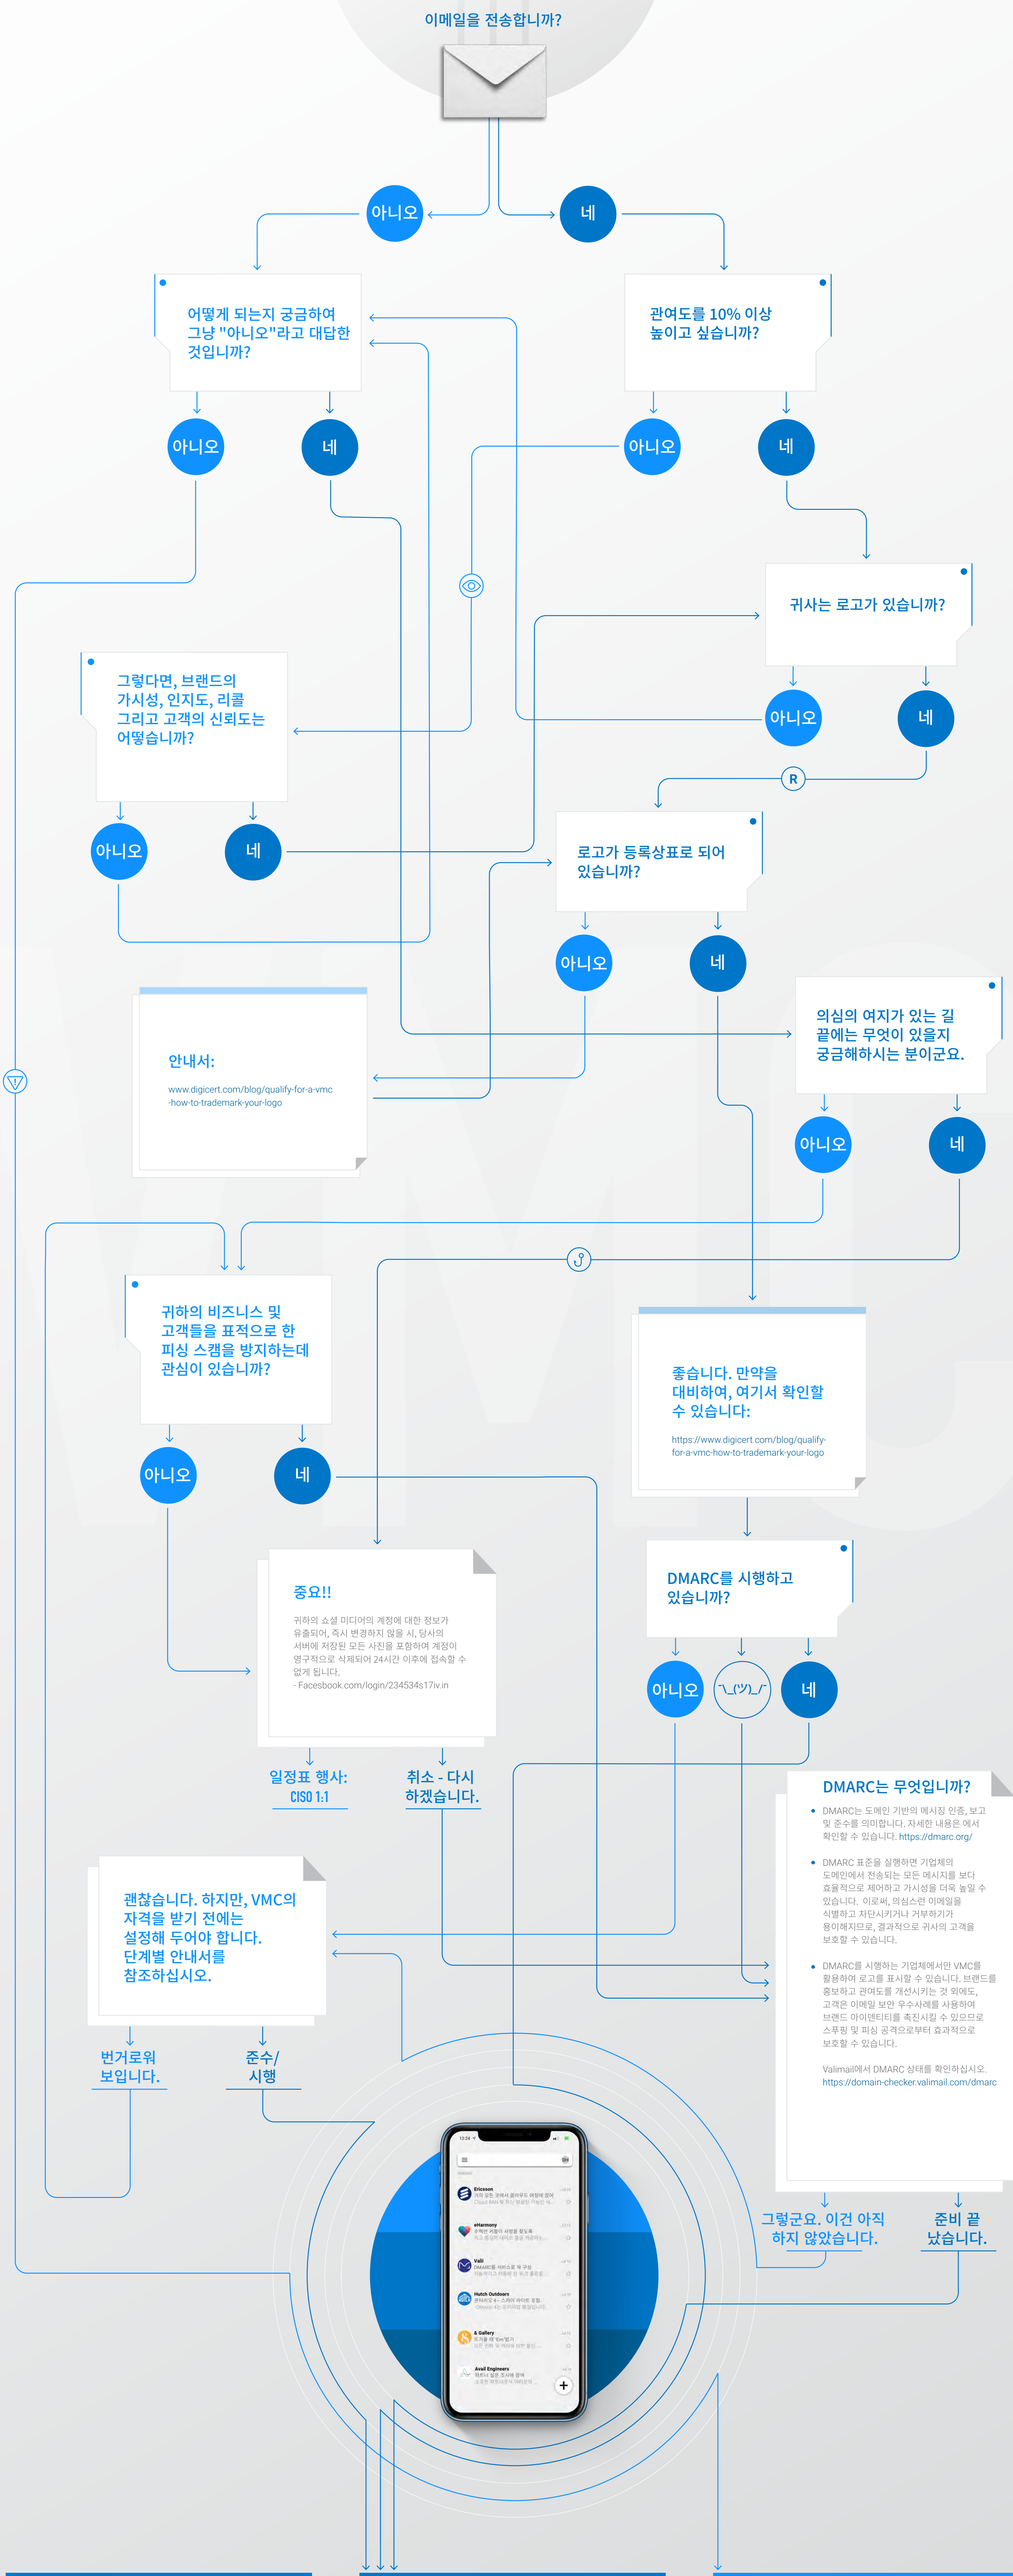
이메일을 전송합니까?

아니오

네

어떻게 되는지 궁금하여 그냥 "아니오"라고 대답한 것입니까?

관여도를 10% 이상 높이고 싶습니까?

아니오

네

아니오

네

귀사는 로고가 있습니까?

그렇다면, 브랜드의 가시성, 인지도, 리콜 그리고 고객의 신뢰도는 어떻습니까?

아니오

네

R

로고가 등록상표로 되어 있습니까?

아니오

네

아니오

네

안내서:

www.digicert.com/blog/qualify-for-a-vmc-how-to-trademark-your-logo

의심의 여지가 있는 길 끝에는 무엇이 있을지 궁금해하시는 분이군요.

아니오

네

귀하의 비즈니스 및 고객들을 표적으로 한 피싱 스캠을 방지하는데 관심이 있습니까?

좋습니다. 만약을 대비하여, 여기서 확인할 수 있습니다:

https://www.digicert.com/blog/qualify-for-a-vmc-how-to-trademark-your-logo

아니오

네

중요!!

귀하의 쇼셜 미디어의 계정에 대한 정보가 유출되어, 즉시 변경하지 않을 시, 당사의 서버에 저장된 모든 사진을 포함하여 계정이 영구적으로 삭제되어 24시간 이후에 접속할 수 없게 됩니다.
- Facebook.com/login/234534s17iv.in

DMARC를 시행하고 있습니까?

아니오

¯\_(ツ)_/¯

네

일정표 행사: CISO 1:1

취소 - 다시 하겠습니다.

DMARC는 무엇입니까?

• DMARC는 도메인 기반의 메시징 인증, 보고 및 준수를 의미합니다. 자세한 내용은 에서 확인할 수 있습니다. https://dmarc.org/

• DMARC 표준을 실행하면 기업체의 도메인에서 전송되는 모든 메시지를 보다 효율적으로 제어하고 가시성을 더욱 높일 수 있습니다. 이로써, 의심스런 이메일을 식별하여 차단시키거나 거부하기가 용이해지므로, 결과적으로 귀사의 고객을 보호할 수 있습니다.

• DMARC를 시행하는 기업체에서만 VMC를 활용하여 로고를 표시할 수 있습니다. 브랜드를 홍보하고 관여도를 개선시키는 것 외에도, 고객은 이메일 보안 우수사례를 사용하여 브랜드 아이덴티티를 촉진시킬 수 있으므로 스푸핑 및 피싱 공격으로부터 효과적으로 보호할 수 있습니다.

Valimail에서 DMARC 상태를 확인하십시오.
https://domain-checker.valimail.com/dmarc

괜찮습니다. 하지만, VMC의 자격을 받기 전에는 설정해 두어야 합니다. 단계별 안내서를 참조하십시오.

번거로워 보입니다.

준수/시행

그렇군요. 이건 아직 하지 않았습니다.

준비 끝 났습니다.